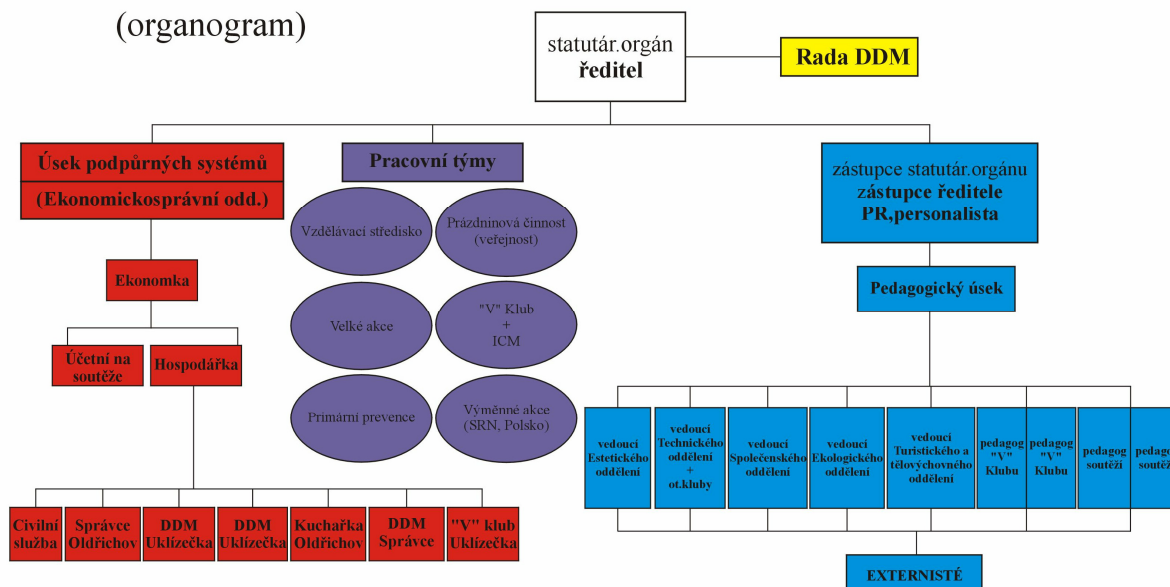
(organogram)

statutár.orgán
ředitel

Rada DDM

Úsek podpůrných systémů
(Ekonomickosprávní odd.)

Pracovní týmy

zástupce statutár.orgánu
zástupce ředitele
PR,personalista

Vzdělávací středisko

Prázdninová činnost (veřejnost)

Velké akce

"V" Klub + ICM

Primární prevence

Výměnné akce (SRN, Polsko)

Ekonomka

Účetní na soutěže

Hospodářka

Pedagogický úsek

vedoucí Estetického oddělení

vedoucí Technického oddělení + ot.kluby

vedoucí Společenského oddělení

vedoucí Ekologického oddělení

vedoucí Turistického a tělovýchovného oddělení

pedagog "V" Klubu

pedagog "V" Klubu

pedagog soutěží

pedago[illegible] soutěž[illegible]

Civilní služba

Správce Oldřichov

DDM Uklízečka

DDM Uklízečka

Kuchařka Oldřichov

DDM Správce

"V" klub Uklízečka

EXTERNISTÉ